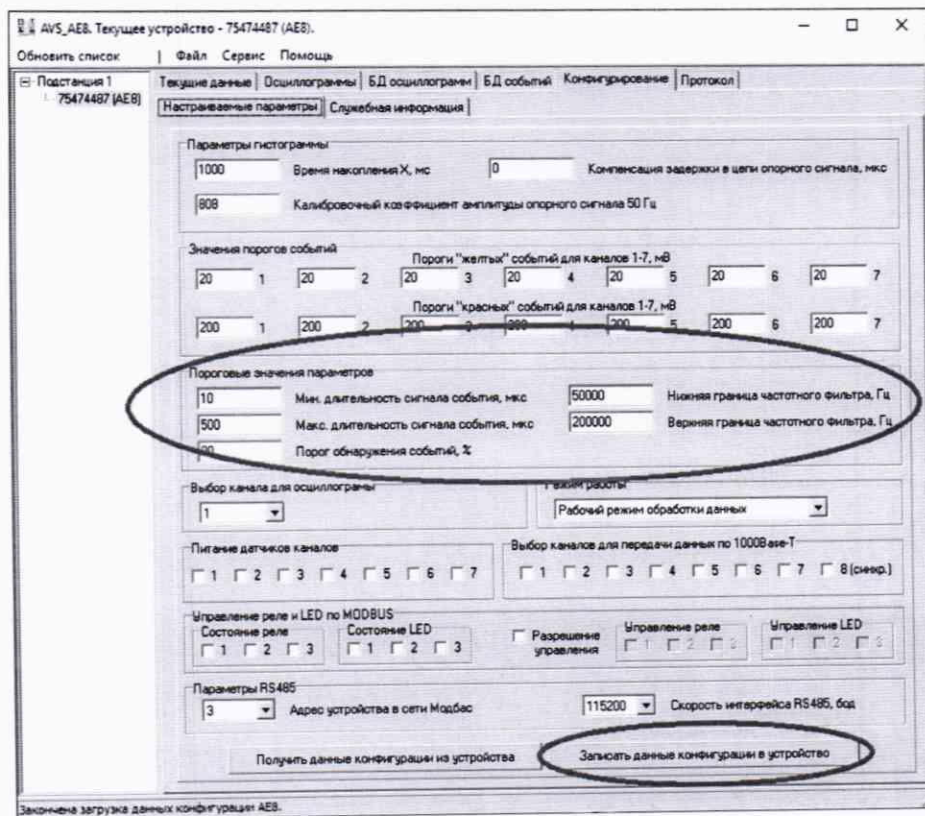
AVS_AE8. Текущее устройство - 75474487 (AE8).

Обновить список | Файл Сервис Помощь

Подстанция 1
75474487 (AE8)

Текущие данные | Осциллограммы | БД осциллограмм | БД событий | Конфигурирование | Протокол

Настраиваемые параметры | Служебная информация

Параметры гистограммы
1000 Время накопления X, мс
0 Компенсация задержки в цепи опорного сигнала, мкс
808 Калибровочный коэффициент амплитуды опорного сигнала 50 Гц

Значения порогов событий
Пороги "желтых" событий для каналов 1-7, мВ
20 1 20 2 20 3 20 4 20 5 20 6 20 7
Пороги "красных" событий для каналов 1-7, мВ
200 1 200 2 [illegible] 3 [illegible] 4 200 5 200 6 200 7

Пороговые значения параметров
10 Мин. длительность сигнала события, мкс
50000 Нижняя граница частотного фильтра, Гц
500 Макс. длительность сигнала события, мкс
200000 Верхняя граница частотного фильтра, Гц
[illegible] Порог обнаружения событий, %

Выбор канала для осциллограммы
1

Режим работы
Рабочий режим обработки данных

Питание датчиков каналов
1 2 3 4 5 6 7

Выбор каналов для передачи данных по 1000Base-T
1 2 3 4 5 6 7 8 (синхр.)

Управление реле и LED по MODBUS
Состояние реле
1 2 3
Состояние LED
1 2 3
Разрешение управления
Управление реле
1 2 3
Управление LED
1 2 3

Параметры RS485
3 Адрес устройства в сети Модбас
115200 Скорость интерфейса RS485, бод

Получить данные конфигурации из устройства
Записать данные конфигурации в устройство

Закончена загрузка данных конфигурации AE8.